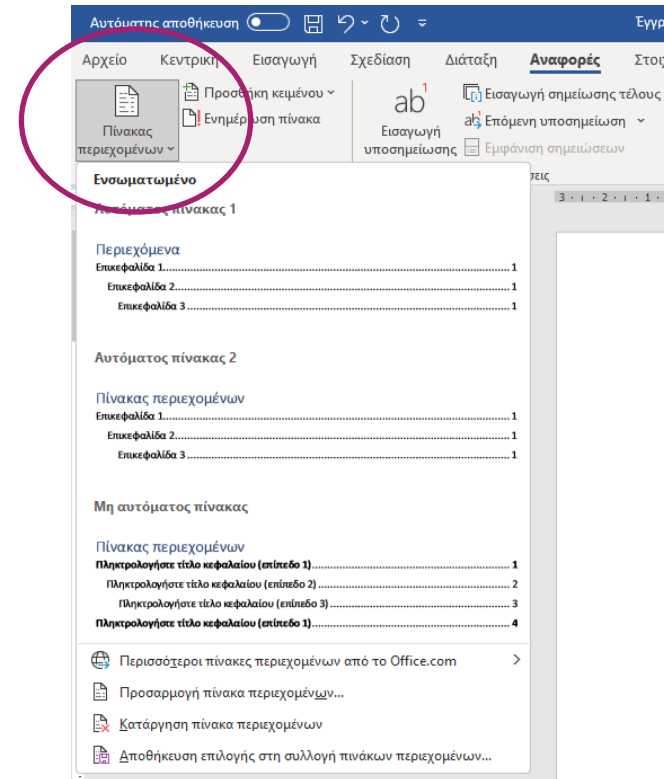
Αυτόματης αποθήκευσης Έγγρ

Αρχείο Κεντρική Εισαγωγή Σχεδίαση Διάταξη Αναφορές Στοιχ

Πίνακας περιεχομένων

Προσθήκη κειμένου

Ενημέρωση πίνακα

Εισαγωγή υποσημείωσης

Εισαγωγή σημείωσης τέλους

Επόμενη υποσημείωση

Εμφάνιση σημειώσεων

Ενσωματωμένο

Αυτόματος πίνακας 1

Περιεχόμενα
Επικεφαλίδα 1........1
Επικεφαλίδα 2........1
Επικεφαλίδα 3........1

Αυτόματος πίνακας 2

Πίνακας περιεχομένων
Επικεφαλίδα 1........1
Επικεφαλίδα 2........1
Επικεφαλίδα 3........1

Μη αυτόματος πίνακας

Πίνακας περιεχομένων
Πληκτρολογήστε τίτλο κεφαλαίου (επίπεδο 1)........1
Πληκτρολογήστε τίτλο κεφαλαίου (επίπεδο 2)........2
Πληκτρολογήστε τίτλο κεφαλαίου (επίπεδο 3)........3
Πληκτρολογήστε τίτλο κεφαλαίου (επίπεδο 1)........4

Περισσότεροι πίνακες περιεχομένων από το Office.com

Προσαρμογή πίνακα περιεχομένων...

Κατάργηση πίνακα περιεχομένων

Αποθήκευση επιλογής στη συλλογή πινάκων περιεχομένων...